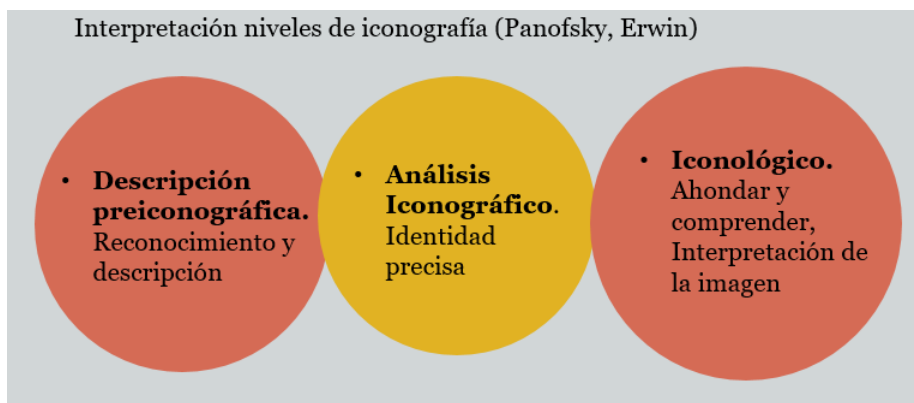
Interpretación niveles de iconografía (Panofsky, Erwin)

• **Descripción preiconográfica.** Reconocimiento y descripción

• **Análisis Iconográfico**. Identidad precisa

• **Iconológico.** Ahondar y comprender, Interpretación de la imagen